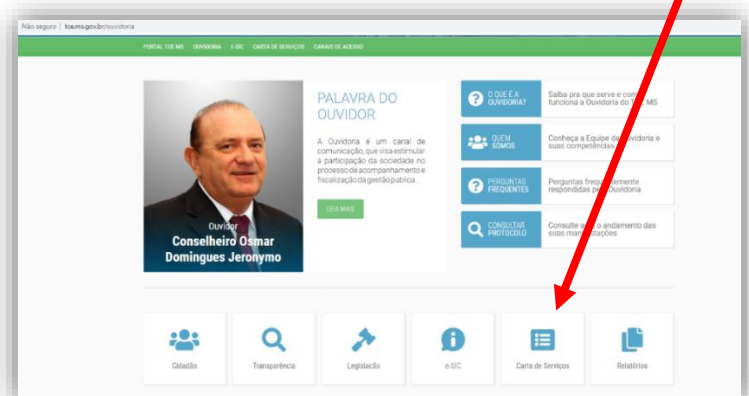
Não seguro | tce.ms.gov.br/ouvidoria

PORTAL TCE MS OUVIDORIA E-SIC CARTA DE SERVIÇOS CANAIS DE ACESSO

Ouvidor
Conselheiro Osmar Domingues Jeronymo

PALAVRA DO OUVIDOR

A Ouvidoria é um canal de comunicação, que visa estimular a participação da sociedade no processo de acompanhamento e fiscalização da gestão pública...

LEIA MAIS

O QUE É A OUVIDORIA?
Saiba para que serve e como funciona a Ouvidoria do TCE MS

QUEM SOMOS
Conheça a Equipe da Ouvidoria e suas competências

PERGUNTAS FREQUENTES
Perguntas frequentemente respondidas pela Ouvidoria

CONSULTAR PROTOCOLO
Consulte aqui o andamento das suas manifestações

Cidadão

Transparência

Legislação

e-SIC

Carta de Serviços

Relatórios